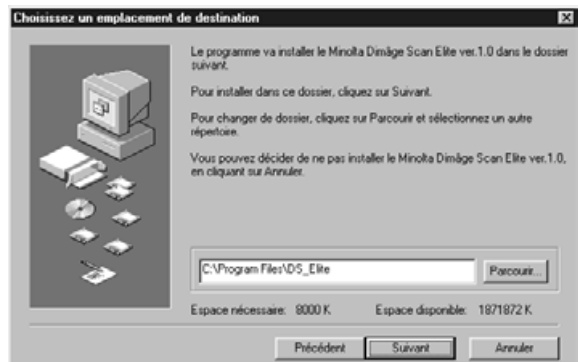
Choisissez un emplacement de destination

Le programme va installer le Minolta Dimâge Scan Elite ver.1.0 dans le dossier suivant.

Pour installer dans ce dossier, cliquez sur Suivant.

Pour changer de dossier, cliquez sur Parcourir et sélectionnez un autre répertoire.

Vous pouvez décider de ne pas installer le Minolta Dimâge Scan Elite ver.1.0, en cliquant sur Annuler.

C:\Program Files\DS_Elite

Parcourir...

Espace nécessaire: 8000 K

Espace disponible: 1871872 K

Précédent

Suivant

Annuler